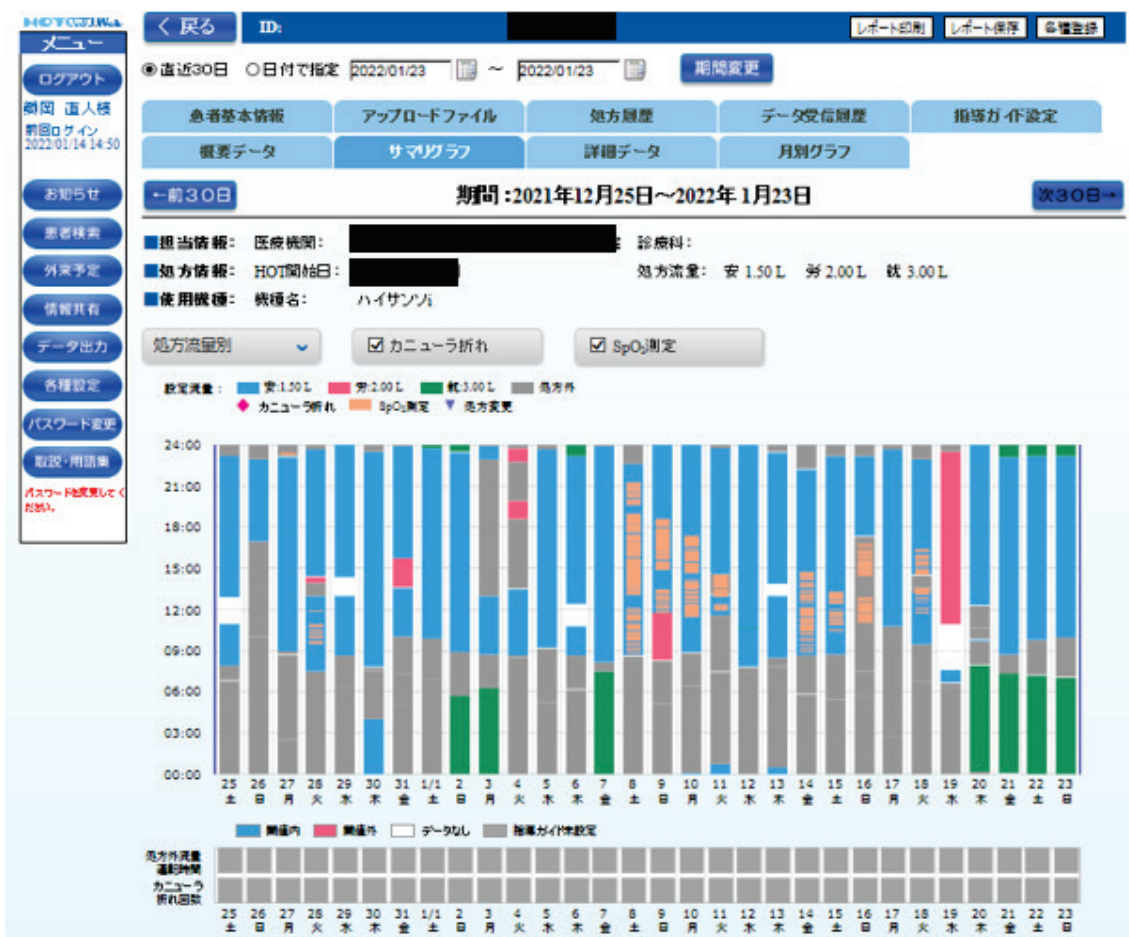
HOTCOMWeb
メニュー
ログアウト
朝岡 直人様
前回ログイン 2022/01/14 14:50
お知らせ
患者検索
外来予定
情報共有
データ出力
各種設定
パスワード変更
取説・用語集
パスワードを変更してください。

く 戻る
ID: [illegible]
レポート印刷
レポート保存
各種登録

◉直近30日 ○日付で指定 2022/01/23 ～ 2022/01/23 期間変更

患者基本情報
アップロードファイル
処方履歴
データ受信履歴
指導ガイド設定
概要データ
サマリグラフ
詳細データ
月別グラフ

←前30日
期間：2021年12月25日～2022年 1月23日
次30日→

■担当情報： 医療機関： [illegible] 診療科：
■処方情報： HOT開始日： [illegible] 処方流量： 安 1.50 L 労 2.00 L 就 3.00 L
■使用機種： 機種名： ハイサンソi

処方流量別
☑ カニューラ折れ
☑ SpO₂測定

設定流量： 安:1.50 L 労:2.00 L 就:3.00 L 処方外
◆ カニューラ折れ SpO₂測定 ▼ 処方変更

24:00
21:00
18:00
15:00
12:00
09:00
06:00
03:00
00:00

| 25 | 26 | 27 | 28 | 29 | 30 | 31 | 1/1 | 2 | 3 | 4 | 5 | 6 | 7 | 8 | 9 | 10 | 11 | 12 | 13 | 14 | 15 | 16 | 17 | 18 | 19 | 20 | 21 | 22 | 23 |
|---|---|---|---|---|---|---|---|---|---|---|---|---|---|---|---|---|---|---|---|---|---|---|---|---|---|---|---|---|---|
| 土 | 日 | 月 | 火 | 水 | 木 | 金 | 土 | 日 | 月 | 火 | 水 | 木 | 金 | 土 | 日 | 月 | 火 | 水 | 木 | 金 | 土 | 日 | 月 | 火 | 水 | 木 | 金 | 土 | 日 |

閾値内 閾値外 データなし 指導ガイド未設定

処方外流量連続時間
カニューラ折れ回数

| 25 | 26 | 27 | 28 | 29 | 30 | 31 | 1/1 | 2 | 3 | 4 | 5 | 6 | 7 | 8 | 9 | 10 | 11 | 12 | 13 | 14 | 15 | 16 | 17 | 18 | 19 | 20 | 21 | 22 | 23 |
|---|---|---|---|---|---|---|---|---|---|---|---|---|---|---|---|---|---|---|---|---|---|---|---|---|---|---|---|---|---|
| 土 | 日 | 月 | 火 | 水 | 木 | 金 | 土 | 日 | 月 | 火 | 水 | 木 | 金 | 土 | 日 | 月 | 火 | 水 | 木 | 金 | 土 | 日 | 月 | 火 | 水 | 木 | 金 | 土 | 日 |